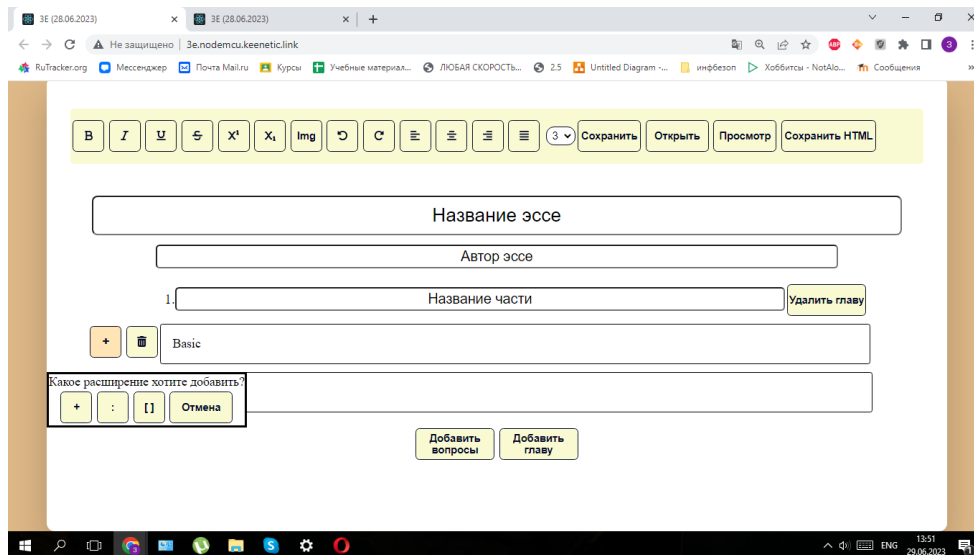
3E (28.06.2023) × 3E (28.06.2023) × +

Не защищено | 3e.nodemcu.keenetic.link

RuTracker.org Мессенджер Почта Mail.ru Курсы Учебные материал... ЛЮБАЯ СКОРОСТЬ... 2.5 Untitled Diagram -... инфбезоп Хоббиты - NotAlo... Сообщения

B I U S $X^1$ $X_1$ Img 3 Сохранить Открыть Просмотр Сохранить HTML

Название эссе

Автор эссе

1. Название части Удалить главу

+ Basic

Какое расширение хотите добавить?

+ : [ ] Отмена

Добавить вопросы Добавить главу

ENG 13:51 29.06.2023